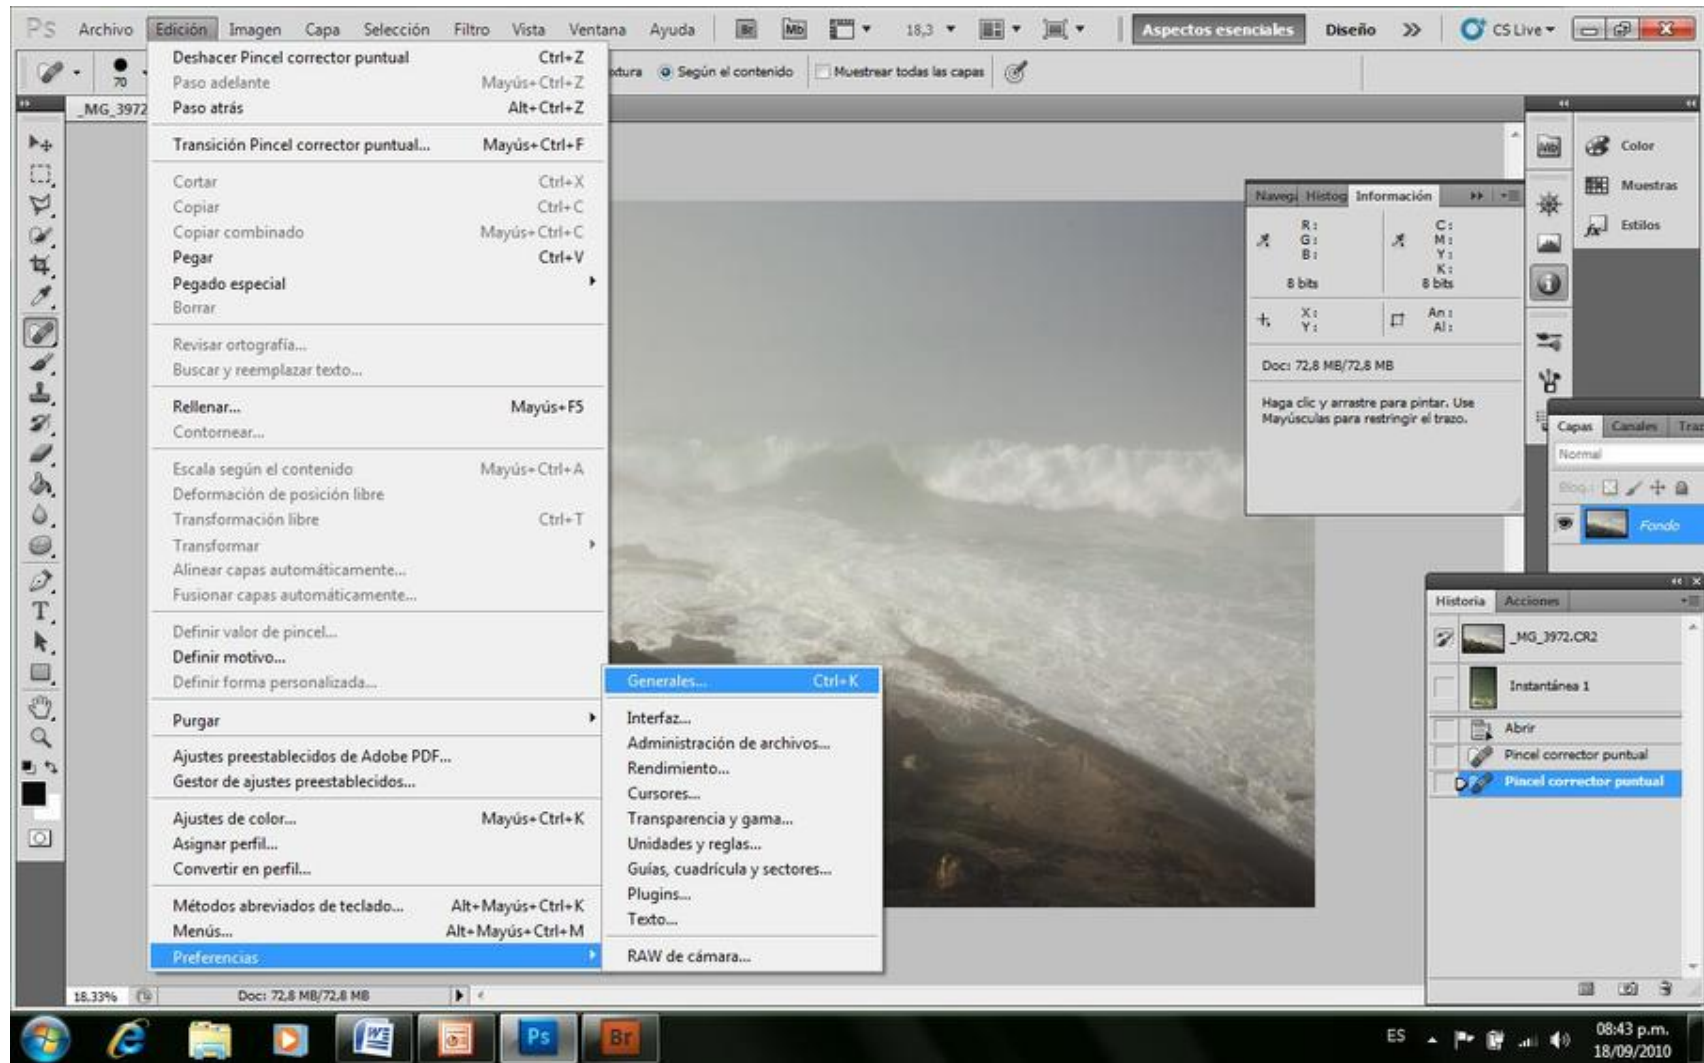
Ps Archivo Edición Imagen Capa Selección Filtro Vista Ventana Ayuda Br Mb 18,3 Aspectos esenciales Diseño >> CS Live

70 xtura Según el contenido Muestrear todas las capas

_MG_3972

Deshacer Pincel corrector puntual Ctrl+Z
Paso adelante Mayús+Ctrl+Z
Paso atrás Alt+Ctrl+Z

Transición Pincel corrector puntual... Mayús+Ctrl+F

Cortar Ctrl+X
Copiar Ctrl+C
Copiar combinado Mayús+Ctrl+C
Pegar Ctrl+V
Pegado especial
Borrar

Revisar ortografía...
Buscar y reemplazar texto...

Rellenar... Mayús+F5
Contornear...

Escala según el contenido Mayús+Ctrl+A
Deformación de posición libre
Transformación libre Ctrl+T
Transformar
Alinear capas automáticamente...
Fusionar capas automáticamente...

Definir valor de pincel...
Definir motivo...
Definir forma personalizada...

Purgar

Ajustes preestablecidos de Adobe PDF...
Gestor de ajustes preestablecidos...

Ajustes de color... Mayús+Ctrl+K
Asignar perfil...
Convertir en perfil...

Métodos abreviados de teclado... Alt+Mayús+Ctrl+K
Menús... Alt+Mayús+Ctrl+M
Preferencias

Generales... Ctrl+K
Interfaz...
Administración de archivos...
Rendimiento...
Cursores...
Transparencia y gama...
Unidades y reglas...
Guías, cuadrícula y sectores...
Plugins...
Texto...
RAW de cámara...

Naveg Histog Información
R:
G:
B:
8 bits
C:
M:
Y:
K:
8 bits
X:
Y:
An:
Al:
Doc: 72,8 MB/72,8 MB
Haga clic y arrastre para pintar. Use Mayúsculas para restringir el trazo.

Color
Muestras
Estilos

Capas Canales Traz
Normal
Bloq.:
Fondo

Historia Acciones
_MG_3972.CR2
Instantánea 1
Abrir
Pincel corrector puntual
Pincel corrector puntual

18,33% Doc: 72,8 MB/72,8 MB

ES 08:43 p.m. 18/09/2010